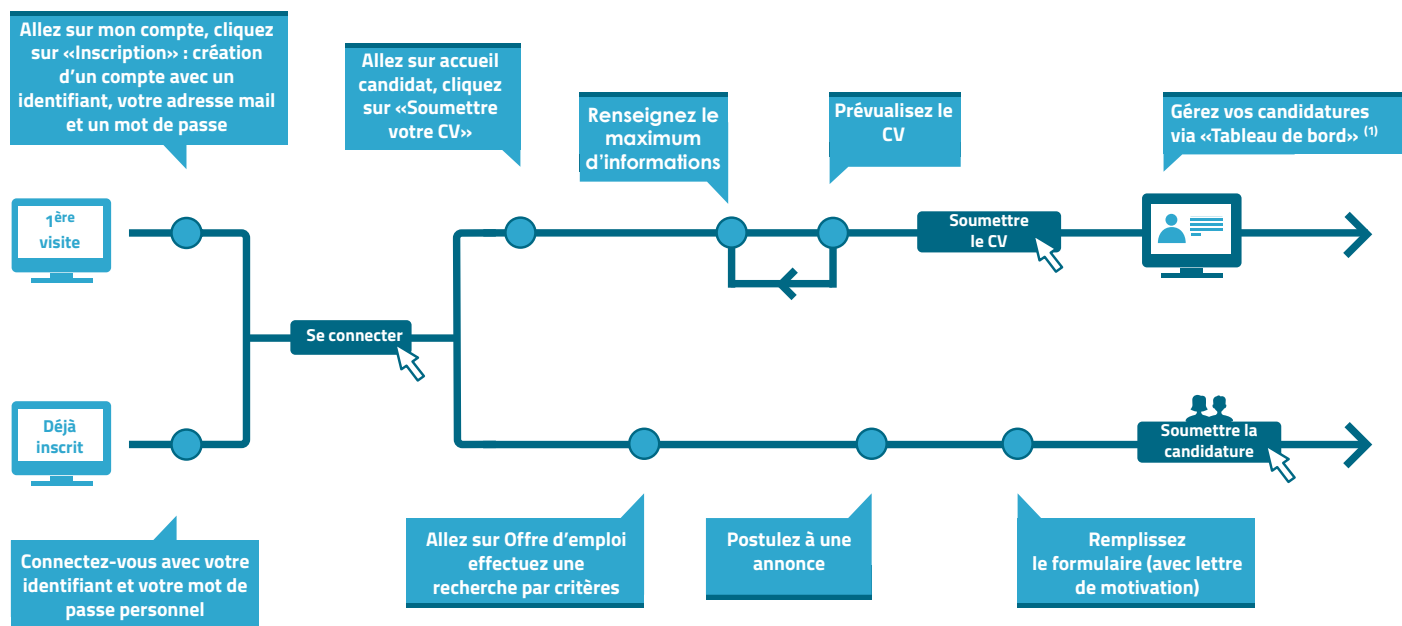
Allez sur mon compte, cliquez sur «Inscription» : création d'un compte avec un identifiant, votre adresse mail et un mot de passe

Allez sur accueil candidat, cliquez sur «Soumettre votre CV»

Renseignez le maximum d'informations

Prévualisez le CV

Gérez vos candidatures via «Tableau de bord» $^{(1)}$

$1^{ère}$ visite

Soumettre le CV

Se connecter

Déjà inscrit

Soumettre la candidature

Connectez-vous avec votre identifiant et votre mot de passe personnel

Allez sur Offre d'emploi effectuez une recherche par critères

Postulez à une annonce

Remplissez le formulaire (avec lettre de motivation)